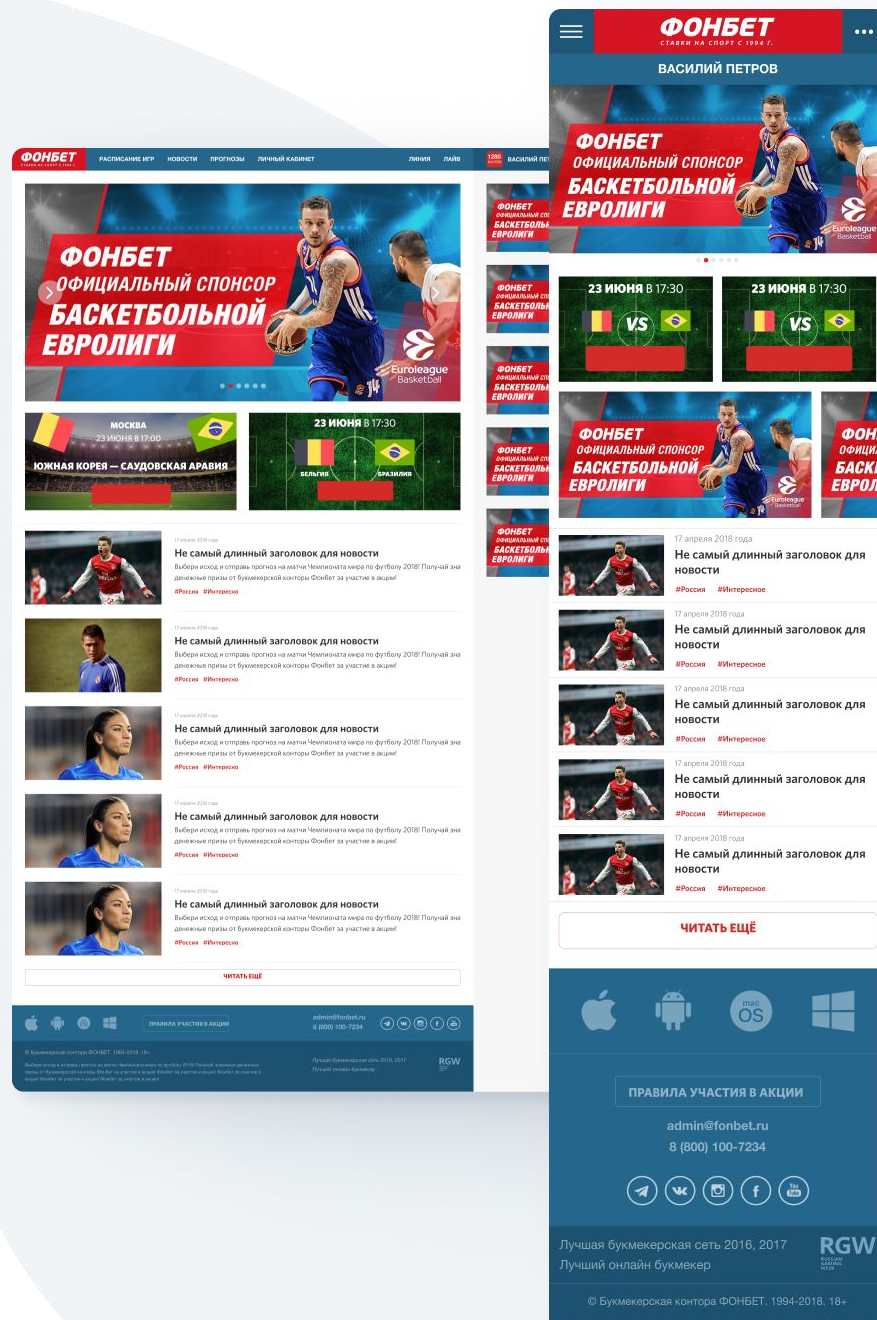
ФОНБЕТ
СТАВКИ НА СПОРТ С 1994 Г.

РАСПИСАНИЕ ИГР НОВОСТИ ПРОГНОЗЫ ЛИЧНЫЙ КАБИНЕТ ЛИНИЯ ЛАЙВ 1280 ВАСИЛИЙ ПЕ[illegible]

ФОНБЕТ
ОФИЦИАЛЬНЫЙ СПОНСОР
БАСКЕТБОЛЬНОЙ
ЕВРОЛИГИ
Euroleague Basketball

МОСКВА
23 ИЮНЯ В 17:00
ЮЖНАЯ КОРЕЯ — САУДОВСКАЯ АРАВИЯ

23 ИЮНЯ В 17:30
БЕЛЬГИЯ БРАЗИЛИЯ

17 апреля 2018 года
Не самый длинный заголовок для новости
Выбери исход и отправь прогноз на матчи Чемпионата мира по футболу 2018! Получай зна денежные призы от букмекерской конторы Фонбет за участие в акции!
#Россия #Интересно

17 апреля 2018 года
Не самый длинный заголовок для новости
Выбери исход и отправь прогноз на матчи Чемпионата мира по футболу 2018! Получай зна денежные призы от букмекерской конторы Фонбет за участие в акции!
#Россия #Интересно

17 апреля 2018 года
Не самый длинный заголовок для новости
Выбери исход и отправь прогноз на матчи Чемпионата мира по футболу 2018! Получай зна денежные призы от букмекерской конторы Фонбет за участие в акции!
#Россия #Интересно

17 апреля 2018 года
Не самый длинный заголовок для новости
Выбери исход и отправь прогноз на матчи Чемпионата мира по футболу 2018! Получай зна денежные призы от букмекерской конторы Фонбет за участие в акции!
#Россия #Интересно

17 апреля 2018 года
Не самый длинный заголовок для новости
Выбери исход и отправь прогноз на матчи Чемпионата мира по футболу 2018! Получай зна денежные призы от букмекерской конторы Фонбет за участие в акции!
#Россия #Интересно

ЧИТАТЬ ЕЩЁ

ПРАВИЛА УЧАСТИЯ В АКЦИИ
admin@fonbet.ru
8 (800) 100-7234

© Букмекерская контора ФОНБЕТ. 1994-2018. 18+
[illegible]
Лучшая букмекерская сеть 2016, 2017
Лучший онлайн букмекер
RGW

ФОНБЕТ
СТАВКИ НА СПОРТ С 1994 Г.
ВАСИЛИЙ ПЕТРОВ

ФОНБЕТ
ОФИЦИАЛЬНЫЙ СПОНСОР
БАСКЕТБОЛЬНОЙ
ЕВРОЛИГИ
Euroleague Basketball

23 ИЮНЯ В 17:30
VS
23 ИЮНЯ В 17:30
VS

ФОНБЕТ
ОФИЦИАЛЬНЫЙ СПОНСОР
БАСКЕТБОЛЬНОЙ
ЕВРОЛИГИ

17 апреля 2018 года
Не самый длинный заголовок для новости
#Россия #Интересное

17 апреля 2018 года
Не самый длинный заголовок для новости
#Россия #Интересное

17 апреля 2018 года
Не самый длинный заголовок для новости
#Россия #Интересное

17 апреля 2018 года
Не самый длинный заголовок для новости
#Россия #Интересное

17 апреля 2018 года
Не самый длинный заголовок для новости
#Россия #Интересное

ЧИТАТЬ ЕЩЁ

mac OS

ПРАВИЛА УЧАСТИЯ В АКЦИИ
admin@fonbet.ru
8 (800) 100-7234

Лучшая букмекерская сеть 2016, 2017
Лучший онлайн букмекер
RGW RUSSIAN GAMING WEEK

© Букмекерская контора ФОНБЕТ. 1994-2018, 18+